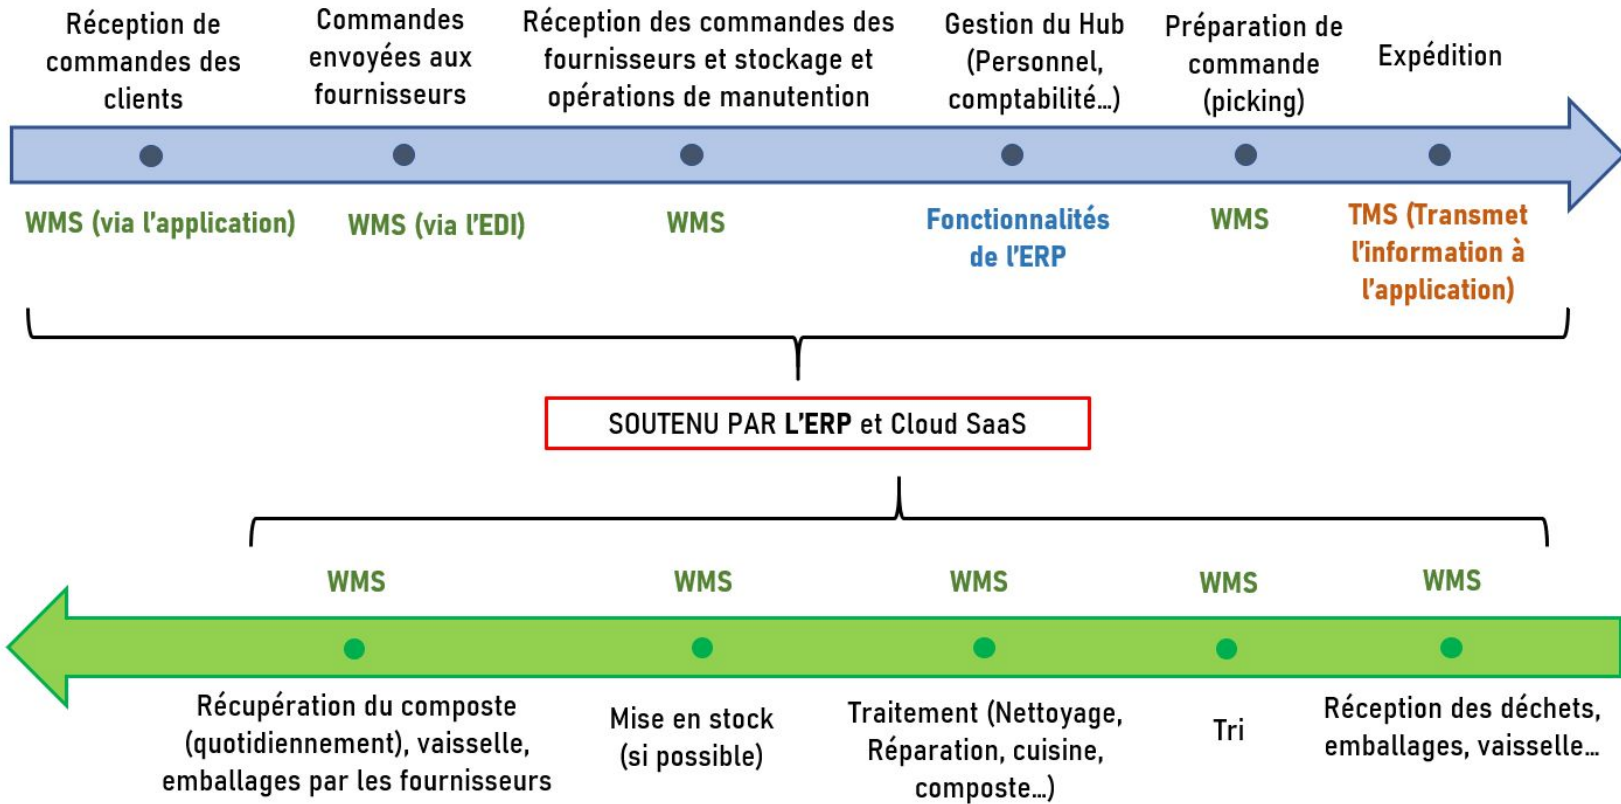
Réception de commandes des clients

Commandes envoyées aux fournisseurs

Réception des commandes des fournisseurs et stockage et opérations de manutention

Gestion du Hub (Personnel, comptabilité…)

Préparation de commande (picking)

Expédition

WMS (via l'application)

WMS (via l'EDI)

WMS

Fonctionnalités de l'ERP

WMS

TMS (Transmet l'information à l'application)

SOUTENU PAR L'ERP et Cloud SaaS

WMS

WMS

WMS

WMS

WMS

Récupération du composte (quotidiennement), vaisselle, emballages par les fournisseurs

Mise en stock (si possible)

Traitement (Nettoyage, Réparation, cuisine, composte…)

Tri

Réception des déchets, emballages, vaisselle…